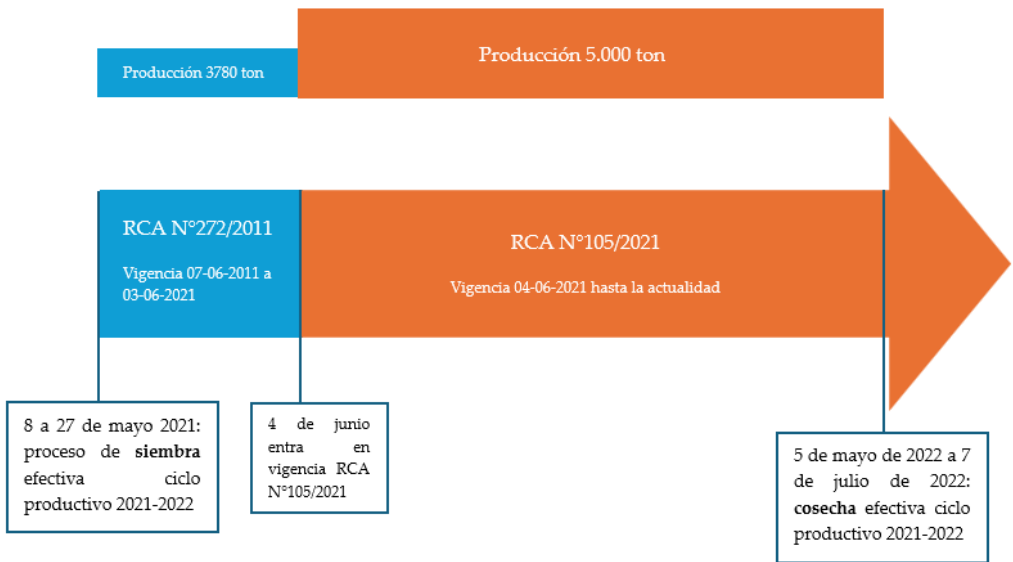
Producción 3780 ton

Producción 5.000 ton

RCA N°272/2011

Vigencia 07-06-2011 a 03-06-2021

RCA N°105/2021

Vigencia 04-06-2021 hasta la actualidad

8 a 27 de mayo 2021: proceso de **siembra** efectiva ciclo productivo 2021-2022

4 de junio entra en vigencia RCA N°105/2021

5 de mayo de 2022 a 7 de julio de 2022: **cosecha** efectiva ciclo productivo 2021-2022